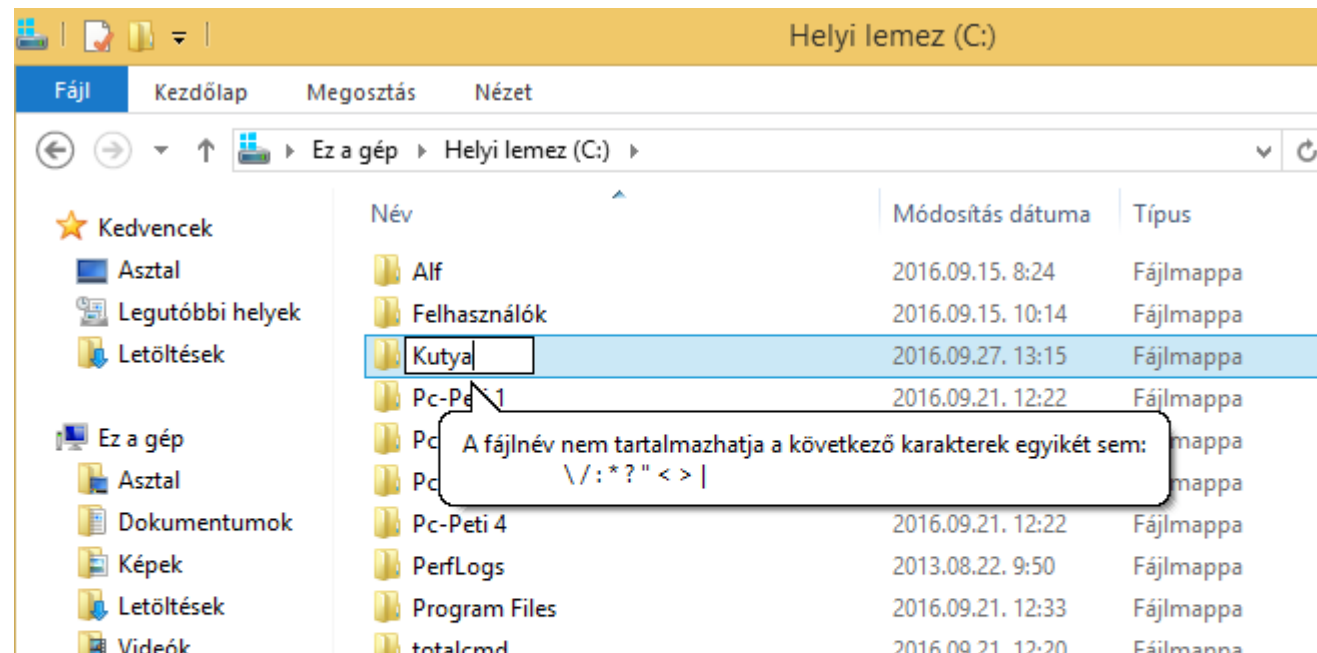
Helyi lemez (C:)

Fájl Kezdőlap Megosztás Nézet

Ez a gép ▸ Helyi lemez (C:) ▸

Kedvencek
Asztal
Legutóbbi helyek
Letöltések

Ez a gép
Asztal
Dokumentumok
Képek
Letöltések
Videók

| Név | Módosítás dátuma | Típus |
|---|---|---|
| Alf | 2016.09.15. 8:24 | Fájlmappa |
| Felhasználók | 2016.09.15. 10:14 | Fájlmappa |
| Kutya | 2016.09.27. 13:15 | Fájlmappa |
| Pc-Pe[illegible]1 | 2016.09.21. 12:22 | Fájlmappa |
| Pc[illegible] | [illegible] | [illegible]mappa |
| Pc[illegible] | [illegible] | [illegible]mappa |
| Pc-Peti 4 | 2016.09.21. 12:22 | Fájlmappa |
| PerfLogs | 2013.08.22. 9:50 | Fájlmappa |
| Program Files | 2016.09.21. 12:33 | Fájlmappa |
| totalcmd | 2016.09.21. 12:20 | Fájlmappa |

A fájlnév nem tartalmazhatja a következő karakterek egyikét sem:
\ / : * ? " < > |